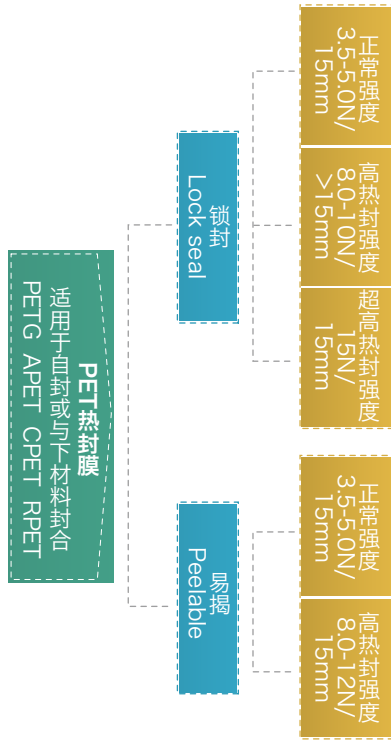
PET热封膜
适用于自封或与下材料封合
PETG APET CPET RPET

锁封
Lock seal

正常强度
3.5-5.0N/
15mm

高热封强度
8.0-10N/
>15mm

超高热封强度
15N/
15mm

易揭
Peelable

正常强度
3.5-5.0N/
15mm

高热封强度
8.0-12N/
15mm